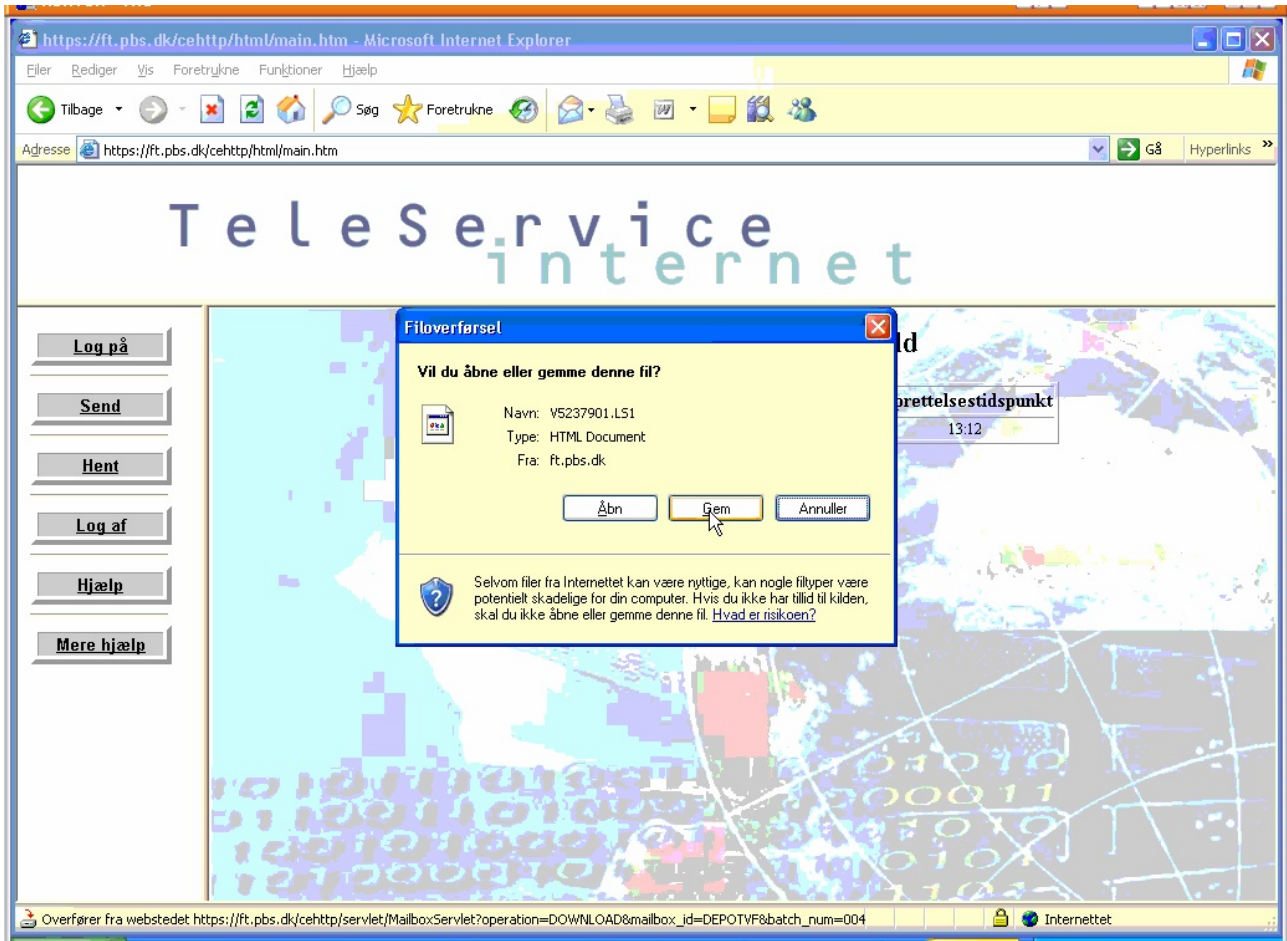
https://ft.pbs.dk/cehttp/html/main.htm - Microsoft Internet Explorer

Filer Rediger Vis Foretrukne Funktioner Hjælp

Tilbage Søg Foretrukne

Adresse https://ft.pbs.dk/cehttp/html/main.htm Gå Hyperlinks »

TeleService
internet

Log på

Send

Hent

Log af

Hjælp

Mere hjælp

ld

oprettelsestidspunkt

13:12

Filoverførsel

Vil du åbne eller gemme denne fil?

Navn: V5237901.LS1
Type: HTML Document
Fra: ft.pbs.dk

Åbn Gem Annuller

Selvom filer fra Internettet kan være nyttige, kan nogle filtyper være potentielt skadelige for din computer. Hvis du ikke har tillid til kilden, skal du ikke åbne eller gemme denne fil. Hvad er risikoen?

Overfører fra webstedet https://ft.pbs.dk/cehttp/servlet/MailboxServlet?operation=DOWNLOAD&mailbox_id=DEPOTVF&batch_num=004

Internettet